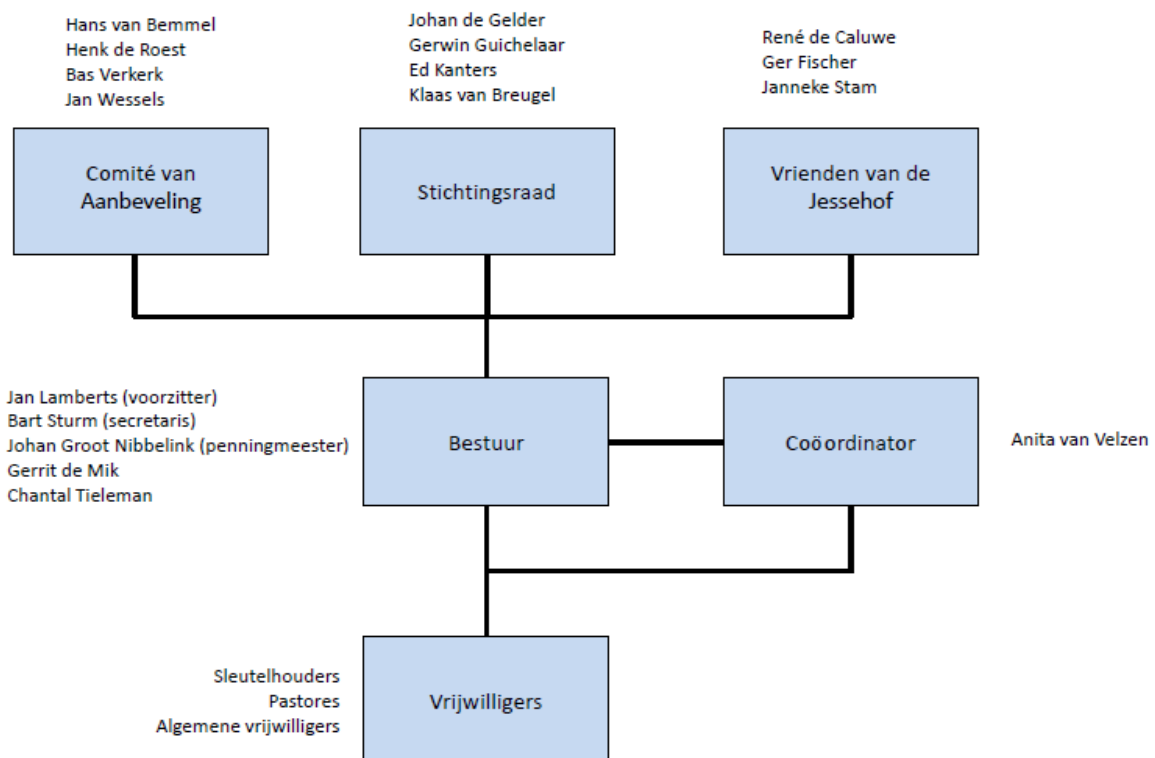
Hans van Bemmel
Henk de Roest
Bas Verkerk
Jan Wessels

Comité van Aanbeveling

Johan de Gelder
Gerwin Guichelaar
Ed Kanters
Klaas van Breugel

Stichtingsraad

René de Caluwe
Ger Fischer
Janneke Stam

Vrienden van de Jessehof

Jan Lamberts (voorzitter)
Bart Sturm (secretaris)
Johan Groot Nibbelink (penningmeester)
Gerrit de Mik
Chantal Tieleman

Bestuur

Coöordinator

Anita van Velzen

Sleutelhouders
Pastores
Algemene vrijwilligers

Vrijwilligers